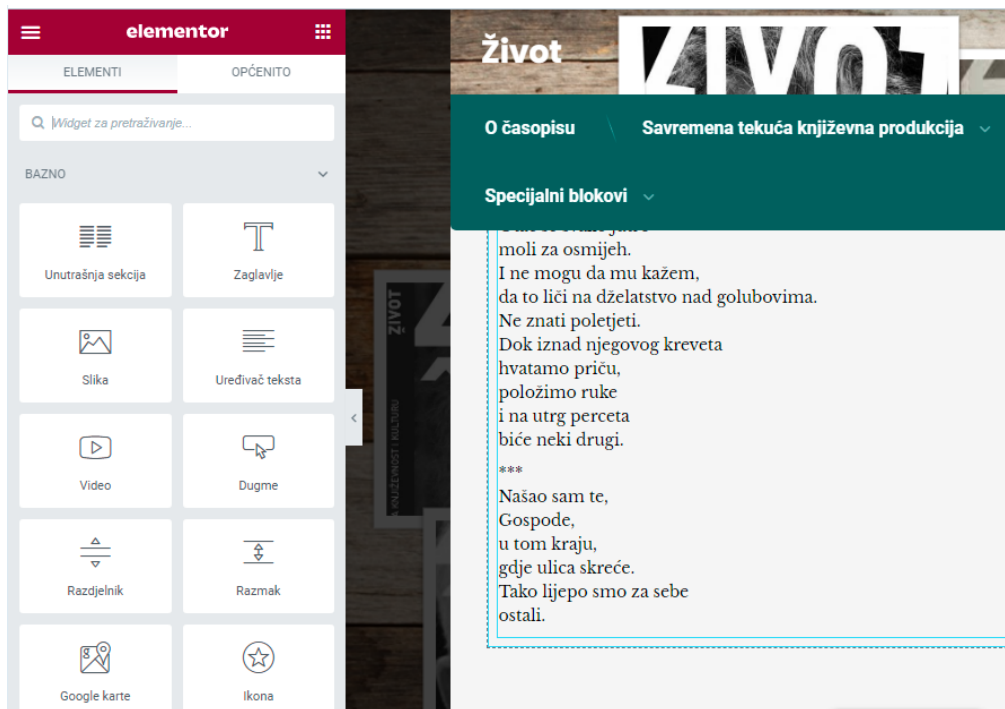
elementor

ELEMENTI
OPĆENITO

Widget za pretraživanje...

BAZNO

Unutrašnja sekcija
Zaglavlje
Slika
Uređivač teksta
Video
Dugme
Razdjelnik
Razmak
Google karte
Ikona

Život

ŽIVOT

O časopisu
Savremena tekuća književna produkcija
Specijalni blokovi

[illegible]
moli za osmijeh.
I ne mogu da mu kažem,
da to liči na dželatstvo nad golubovima.
Ne znati poletjeti.
Dok iznad njegovog kreveta
hvatamo priču,
položimo ruke
i na utrg perceta
biće neki drugi.

***

Našao sam te,
Gospode,
u tom kraju,
gdje ulica skreće.
Tako lijepo smo za sebe
ostali.